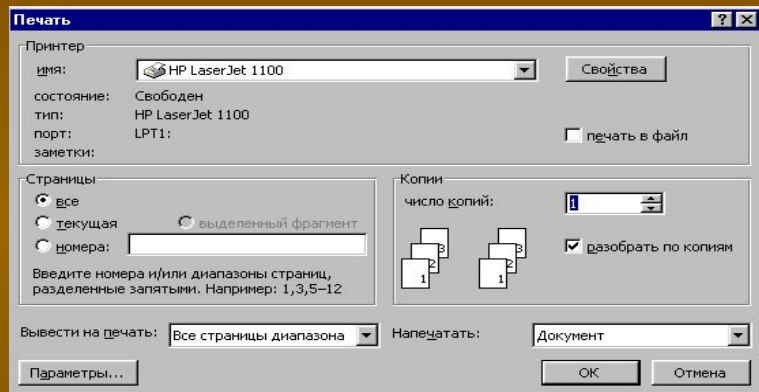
Печать

Принтер

имя: HP LaserJet 1100

Свойства

состояние: Свободен

тип: HP LaserJet 1100

порт: LPT1:

заметки:

печать в файл

Страницы

все

текущая

выделенный фрагмент

номера:

Введите номера и/или диапазоны страниц, разделенные запятыми. Например: 1,3,5–12

Копии

число копий: 1

3 2 1 3 2 1

разобрать по копиям

Вывести на печать: Все страницы диапазона

Напечатать: Документ

Параметры...

ОК

Отмена